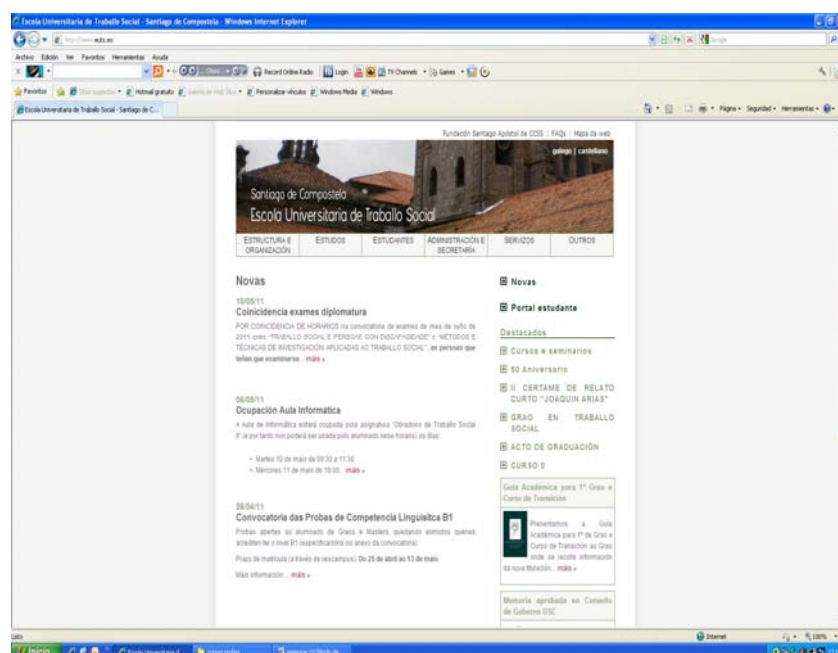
Escola Universitaria de Traballo Social - Santiago de Compostela - Windows Internet Explorer

http://www.euts.es

Archivo Edición Ver Favoritos Herramientas Ayuda

Record Online Radio Login TV Channels Games

Favoritos Hotmail gratuito Personalizar vínculos Windows Media Windows

Escola Universitaria de Traballo Social - Santiago de C...

Página Seguridad Herramientas

Fundación Santiago Apóstol de CCSS | FAQs | Mapa da web

galego | castellano

Santiago de Compostela
Escola Universitaria de Traballo Social

ESTRUCTURA E ORGANIZACIÓN | ESTUDOS | ESTUDANTES | ADMINISTRACIÓN E SECRETARÍA | SERVIZOS | OUTROS

Novas

10/05/11
Coincidencia exames diplomatura

POR CONCIDENCIA DE HORARIOS na convocatoria de exames de mes de xuño de 2011 entre "TRABALLO SOCIAL E PERSOAS CON DISCAPACIDADE" e "MÉTODOS E TÉCNICAS DE INVESTIGACIÓN APLICADAS AO TRABALLO SOCIAL", as persoas que teñan que examinarse... máis »

06/05/11
Ocupación Aula Informática

A Aula de Informática estará ocupada pola asignatura "Obradoiro de Traballo Social II" (e por tanto non poderá ser usada polo alumnado nese horario) os días:

• Martes 10 de maio de 09:30 a 11:30
• Mércores 11 de maio de 10:00... máis »

28/04/11
Convocatoria das Probas de Competencia Linguísitca B1

Probas abertas ao alumnado de Grado e Masters, quedando exentos quenes acrediten ter o nivel B1 (especificacións no anexo da convocatoria).

Prazo de matrícula (a través de xescampus): Do 25 de abril ao 13 de maio.

Máis información... máis »

Novas

Portal estudante

Destacados

Cursos e seminarios

50 Aniversario

II CERTAME DE RELATO CURTO "JOAQUIN ARIAS"

GRAO EN TRABALLO SOCIAL

ACTO DE GRADUACIÓN

CURSO 0

Guía Académica para 1º Grao e Curso de Transición

Presentamos a Guía Académica para 1º de Grao e Curso de Transición ao Grao onde se recolle información da nova titulación... máis »

Memoria aprobada en Consello de Goberno USC

Listo

Internet

100%

Inicio